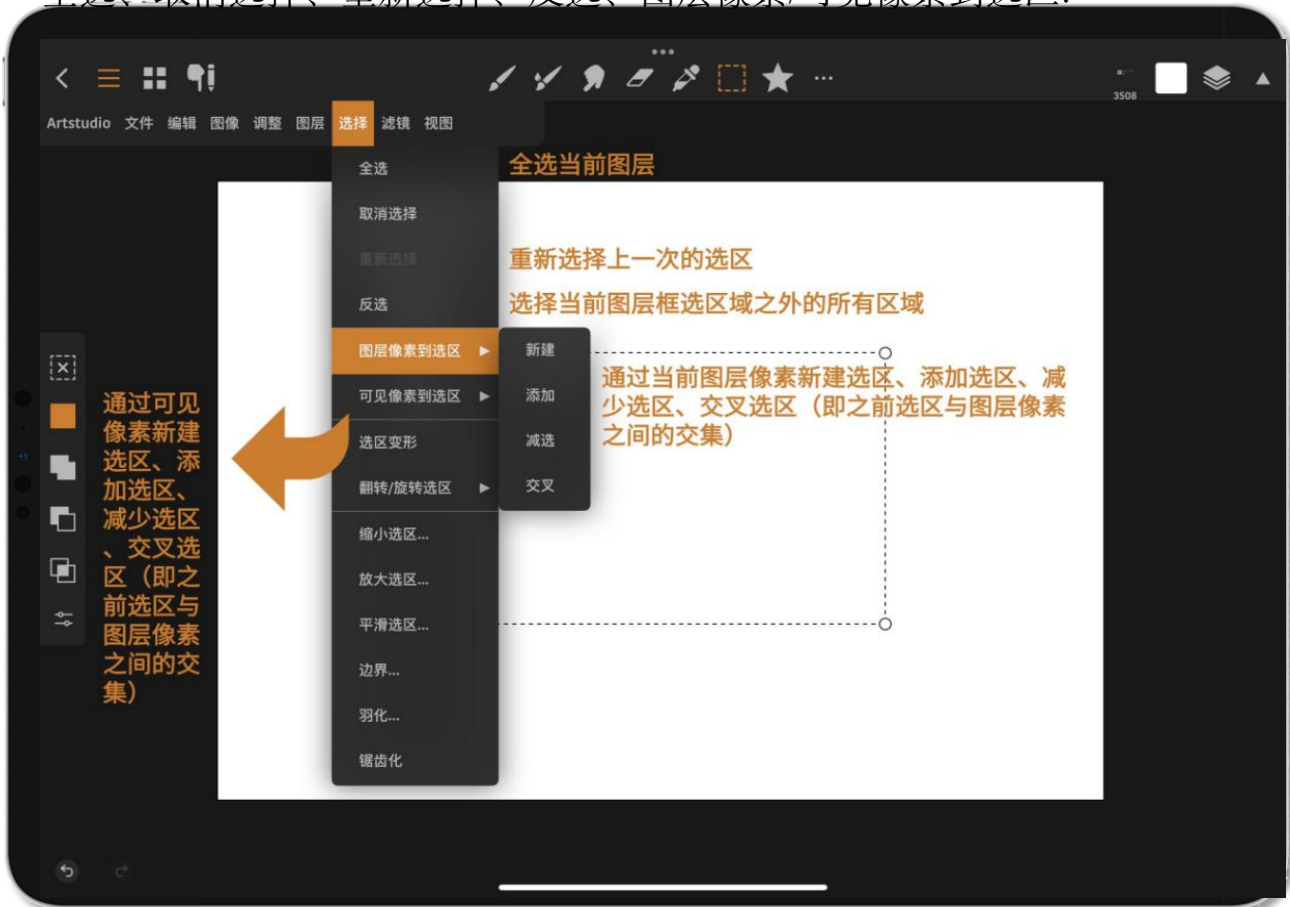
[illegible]

Artstudio 文件 编辑 图像 调整 图层 选择 滤镜 视图

3508

全选
取消选择
重新选择
反选
图层像素到选区
可见像素到选区
选区变形
翻转/旋转选区
缩小选区...
放大选区...
平滑选区...
边界...
羽化...
锯齿化

新建
添加
减选
交叉

全选当前图层

重新选择上一次的选区

选择当前图层框选区域之外的所有区域

通过当前图层像素新建选区、添加选区、减少选区、交叉选区（即之前选区与图层像素之间的交集）

通过可见像素新建选区、添加选区、减少选区、交叉选区（即之前选区与图层像素之间的交集）